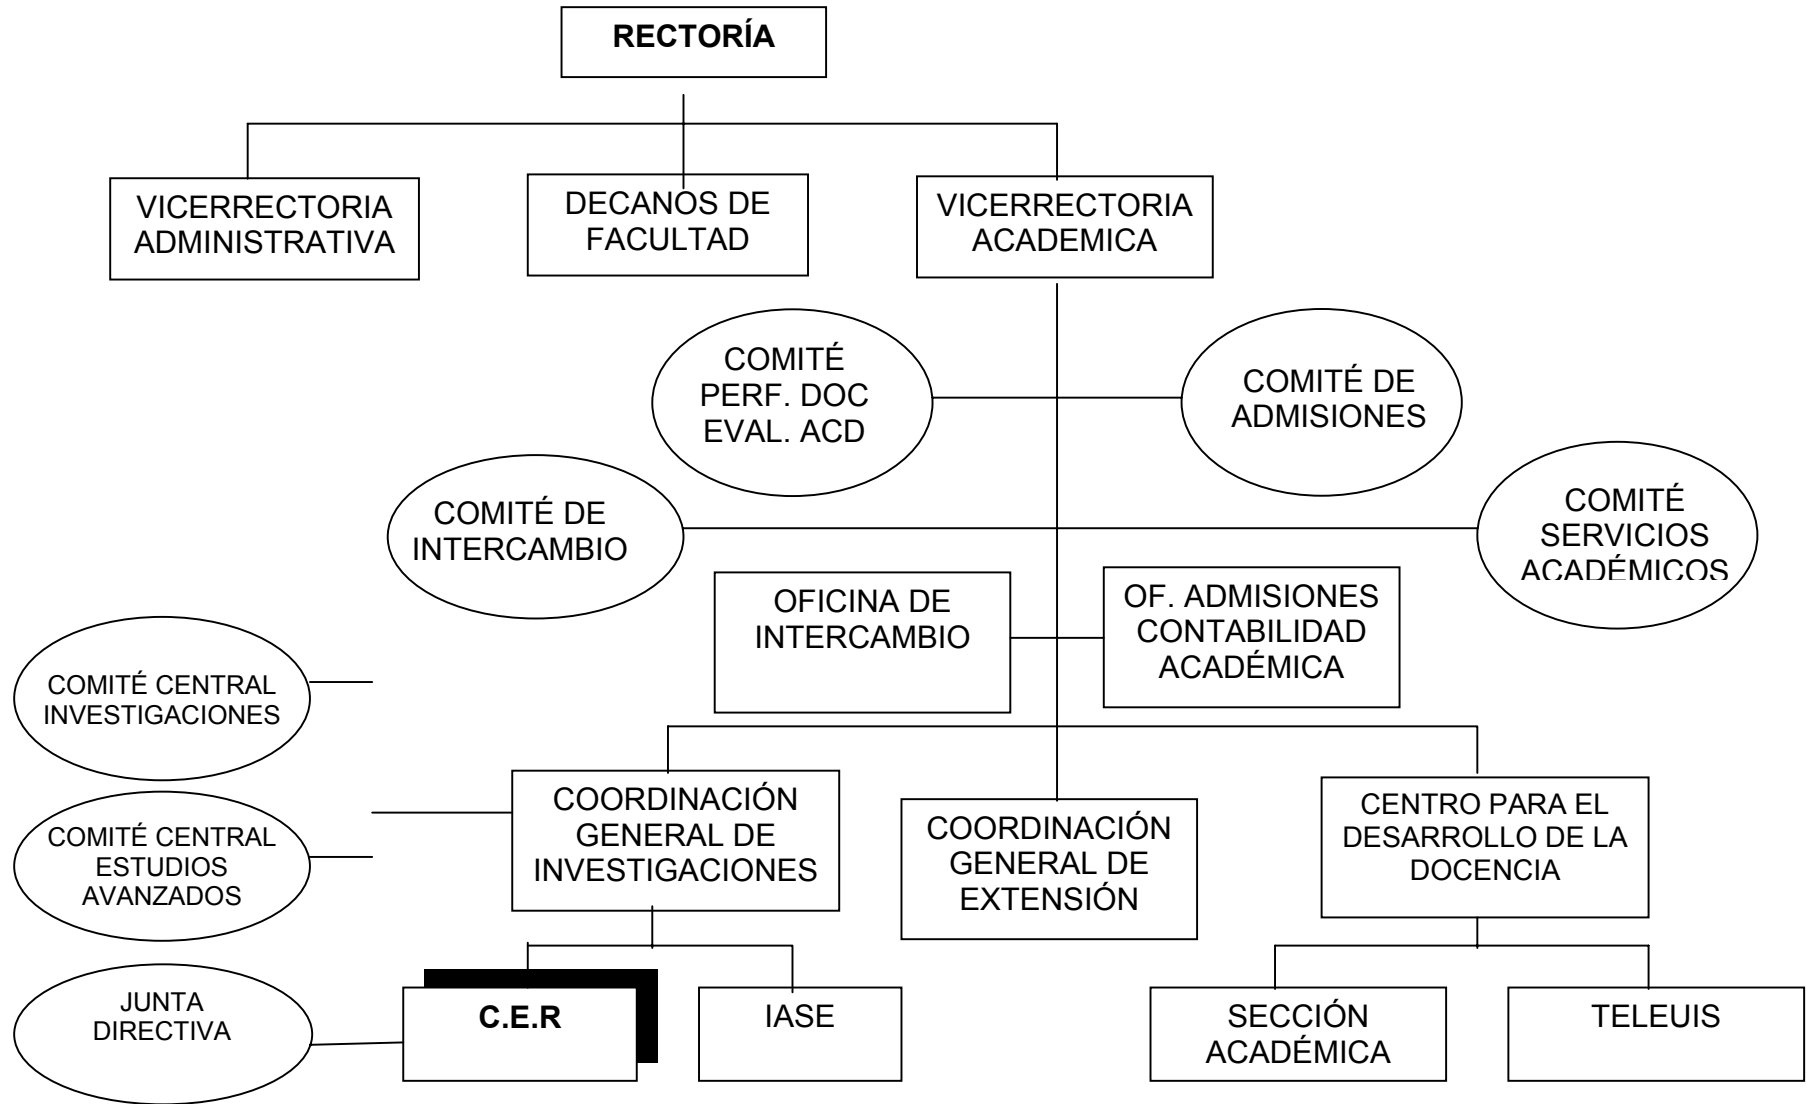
RECTORÍA

VICERRECTORIA ADMINISTRATIVA

DECANOS DE FACULTAD

VICERRECTORIA ACADEMICA

COMITÉ PERF. DOC EVAL. ACD

COMITÉ DE ADMISIONES

COMITÉ DE INTERCAMBIO

COMITÉ SERVICIOS ACADÉMICOS

OFICINA DE INTERCAMBIO

OF. ADMISIONES CONTABILIDAD ACADÉMICA

COMITÉ CENTRAL INVESTIGACIONES

COMITÉ CENTRAL ESTUDIOS AVANZADOS

COORDINACIÓN GENERAL DE INVESTIGACIONES

COORDINACIÓN GENERAL DE EXTENSIÓN

CENTRO PARA EL DESARROLLO DE LA DOCENCIA

JUNTA DIRECTIVA

C.E.R

IASE

SECCIÓN ACADÉMICA

TELEUIS